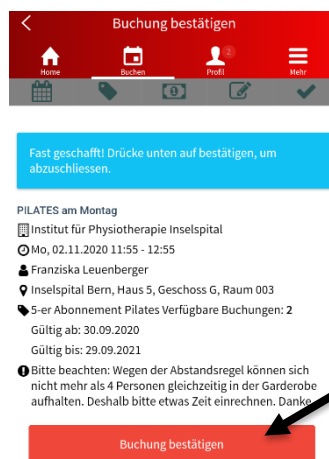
Buchung bestätigen

Home
Buchen
2
Profil
Mehr

Fast geschafft! Drücke unten auf bestätigen, um abzuschliessen.

PILATES am Montag

Institut für Physiotherapie Inselspital

Mo, 02.11.2020 11:55 - 12:55

Franziska Leuenberger

Inselspital Bern, Haus 5, Geschoss G, Raum 003

5-er Abonnement Pilates Verfügbare Buchungen: 2

Gültig ab: 30.09.2020

Gültig bis: 29.09.2021

Bitte beachten: Wegen der Abstandsregel können sich nicht mehr als 4 Personen gleichzeitig in der Garderobe aufhalten. Deshalb bitte etwas Zeit einrechnen. Danke

Buchung bestätigen